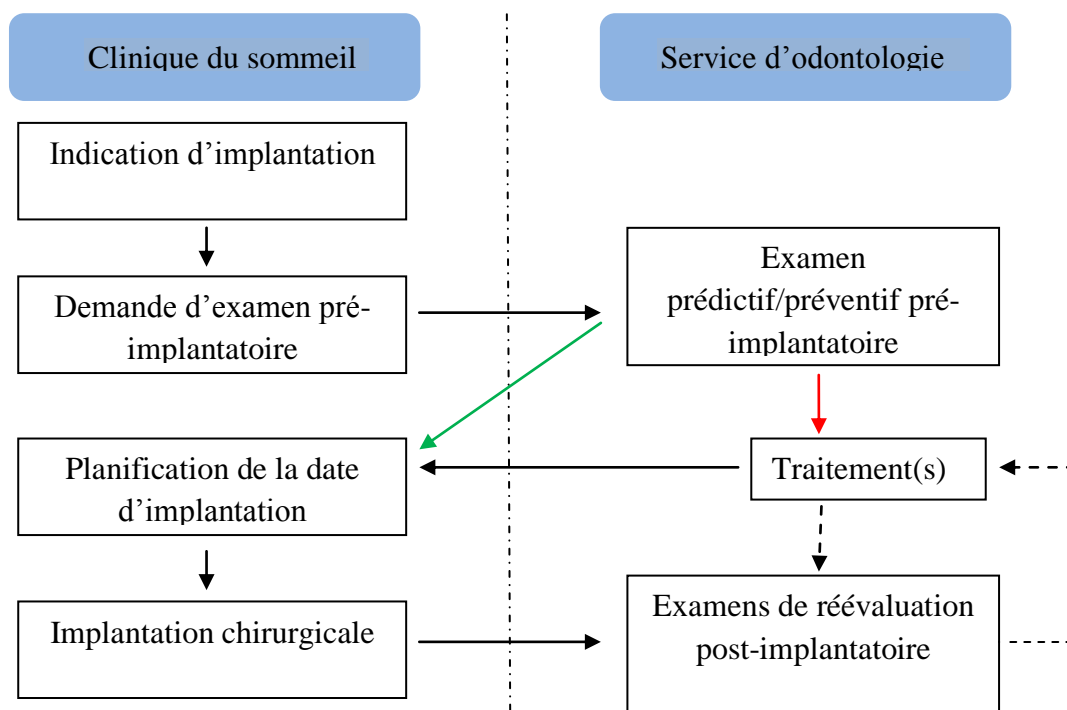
Clinique du sommeil

Service d'odontologie

Indication d'implantation

Demande d'examen pré-implantatoire

Examen prédictif/préventif pré-implantatoire

Planification de la date d'implantation

Traitement(s)

Implantation chirurgicale

Examens de réévaluation post-implantatoire